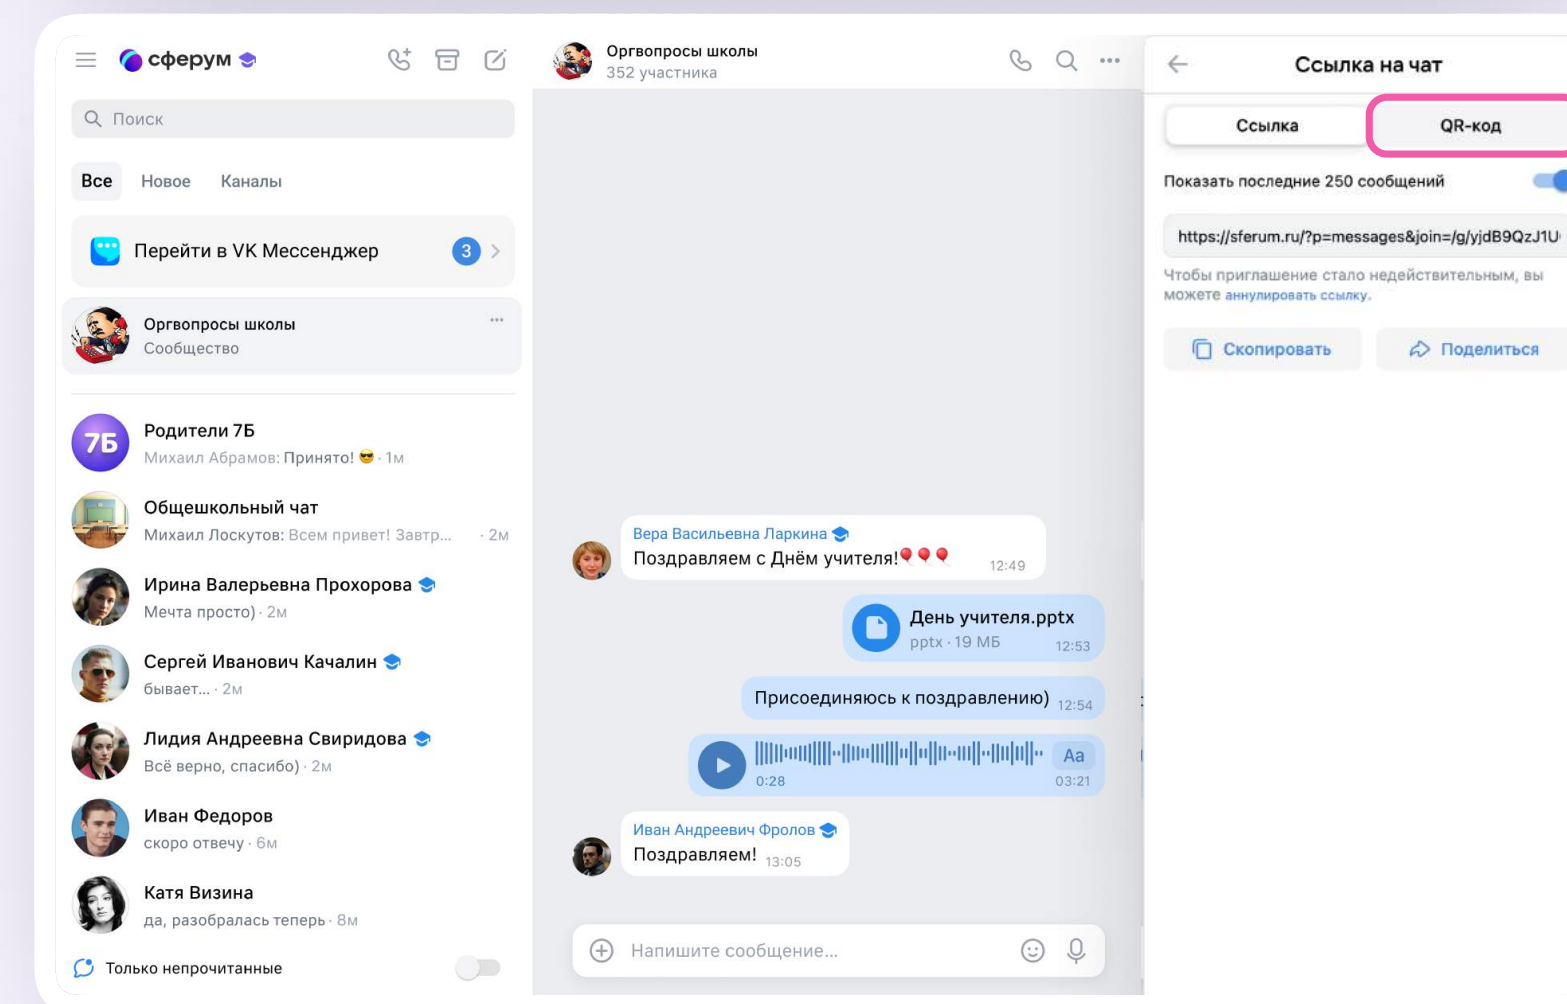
сферум

Поиск

Все Новое Каналы

Перейти в VK Мессенджер 3

Оргвопросы школы
Сообщество

7Б Родители 7Б
Михаил Абрамов: Принято! 😎 · 1м

Общешкольный чат
Михаил Лоскутов: Всем привет! Завтр... · 2м

Ирина Валерьевна Прохорова
Мечта просто) · 2м

Сергей Иванович Качалин
бывает... · 2м

Лидия Андреевна Свиридова
Всё верно, спасибо) · 2м

Иван Федоров
скоро отвечу · 6м

Катя Визина
да, разобралась теперь · 8м

Только непрочитанные

Оргвопросы школы
352 участника

Вера Васильевна Ларкина
Поздравляем с Днём учителя!🎈🎈🎈 12:49

День учителя.pptx
pptx · 19 МБ 12:53

Присоединяюсь к поздравлению) 12:54

0:28 Аа 03:21

Иван Андреевич Фролов
Поздравляем! 13:05

Напишите сообщение...

Ссылка на чат

Ссылка QR-код

Показать последние 250 сообщений

https://sferum.ru/?p=messages&join=/g/yjdB9QzJ1U

Чтобы приглашение стало недействительным, вы можете аннулировать ссылку.

Скопировать Поделиться